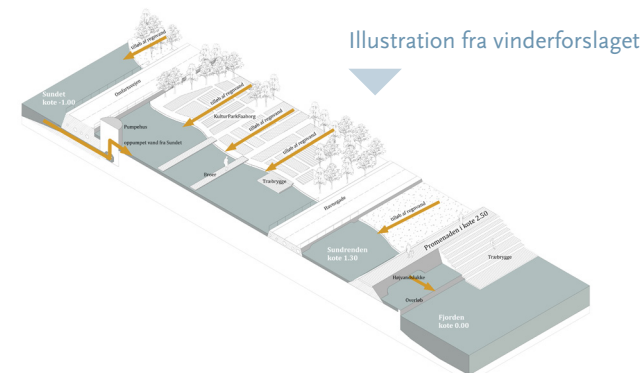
Illustration fra vinderforslaget

tilløb af regnvand

Sundet
kote -1.00

Ombølgningen

Pumpehus

oppumpet vand fra Sundet

tilløb af regnvand

KulturParkFaaborg

tilløb af regnvand

tilløb af regnvand

Bro

Træbrygge

Havnegade

tilløb af regnvand

Promenaden i kote 2.50

Sundrenden
kote 1.30

Træbrygge

Højvandsklapper

Overløb

Fjorden
kote 0.00